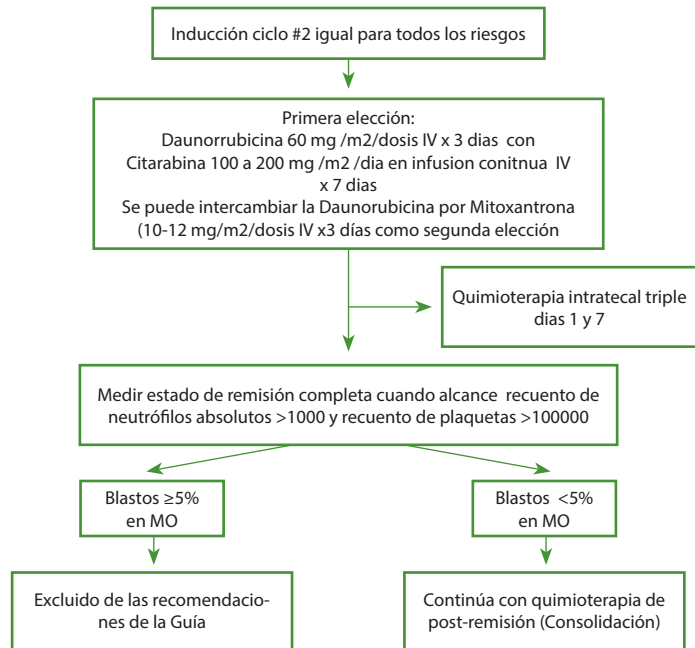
Inducción ciclo #2 igual para todos los riesgos

Primera elección:
Daunorrubicina 60 mg /m2/dosis IV x 3 dias con
Citarabina 100 a 200 mg /m2 /dia en infusion conitnua IV x 7 dias
Se puede intercambiar la Daunorubicina por Mitoxantrona (10-12 mg/m2/dosis IV x3 días como segunda elección

Quimioterapia intratecal triple dias 1 y 7

Medir estado de remisión completa cuando alcance recuento de neutrófilos absolutos >1000 y recuento de plaquetas >100000

Blastos ≥5% en MO

Blastos <5% en MO

Excluido de las recomendaciones de la Guía

Continúa con quimioterapia de post-remisión (Consolidación)